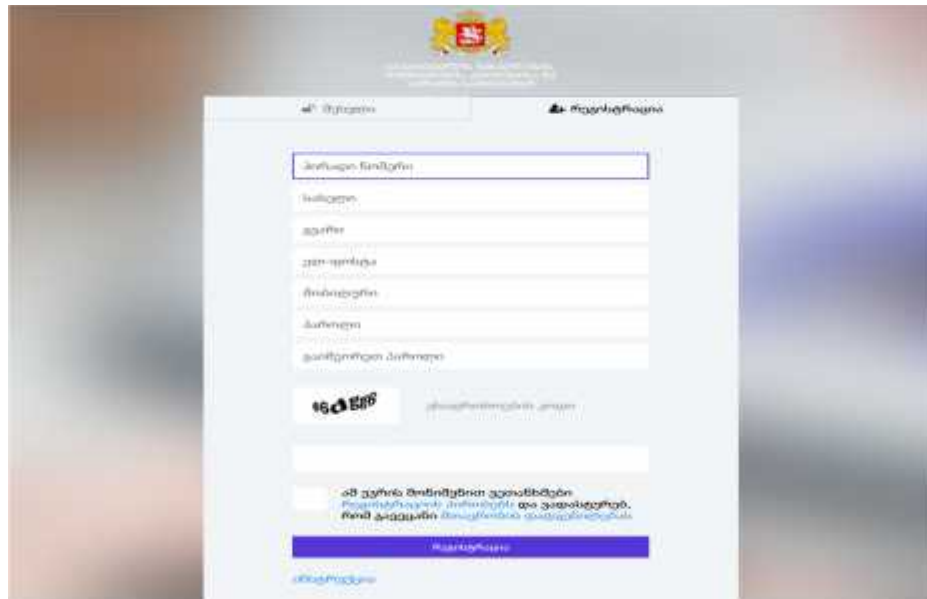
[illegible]

შესვლა

რეგისტრაცია

პირადი ნომერი

სახელი

გვარი

ელ-ფოსტა

მობილური

პაროლი

გაიმეორეთ პაროლი

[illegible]

უსაფრთხოების კოდი

ამ ველის მონიშვნით ვეთანხმები რეგისტრაციის პირობებს და ვადასტურებ, რომ გავეცანი მონაცემების დაცვის პოლიტიკას

რეგისტრაცია

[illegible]